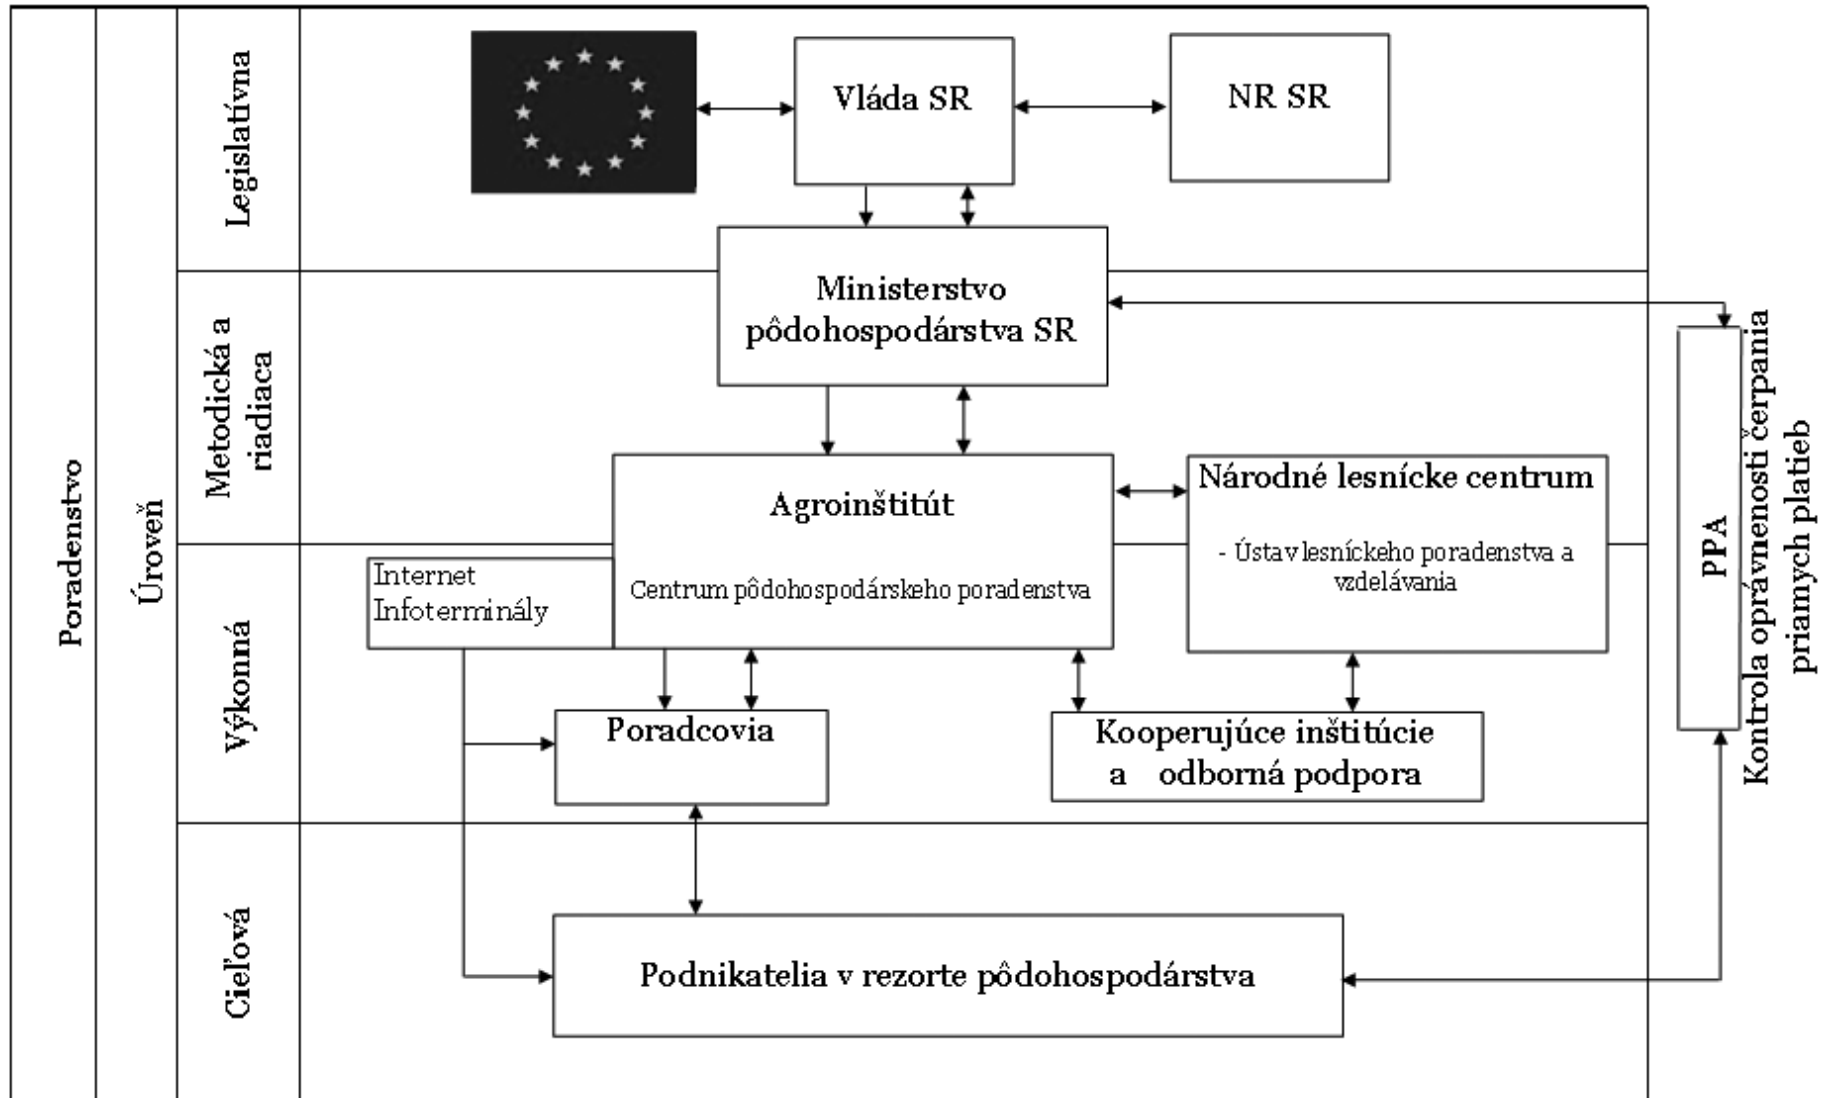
Poradenstvo

Úroveň

Legislatívna

Vláda SR

NR SR

Metodická a riadiaca

Ministerstvo pôdohospodárstva SR

Agroinštitút

Centrum pôdohospodárskeho poradenstva

Národné lesnícke centrum

- Ústav lesníckeho poradenstva a vzdelávania

Výkonná

Internet Infoterminály

Poradcovia

Kooperujúce inštitúcie a odborná podpora

Cieľová

Podnikatelia v rezorte pôdohospodárstva

PPA

Kontrola oprávnenosti čerpania priamych platieb